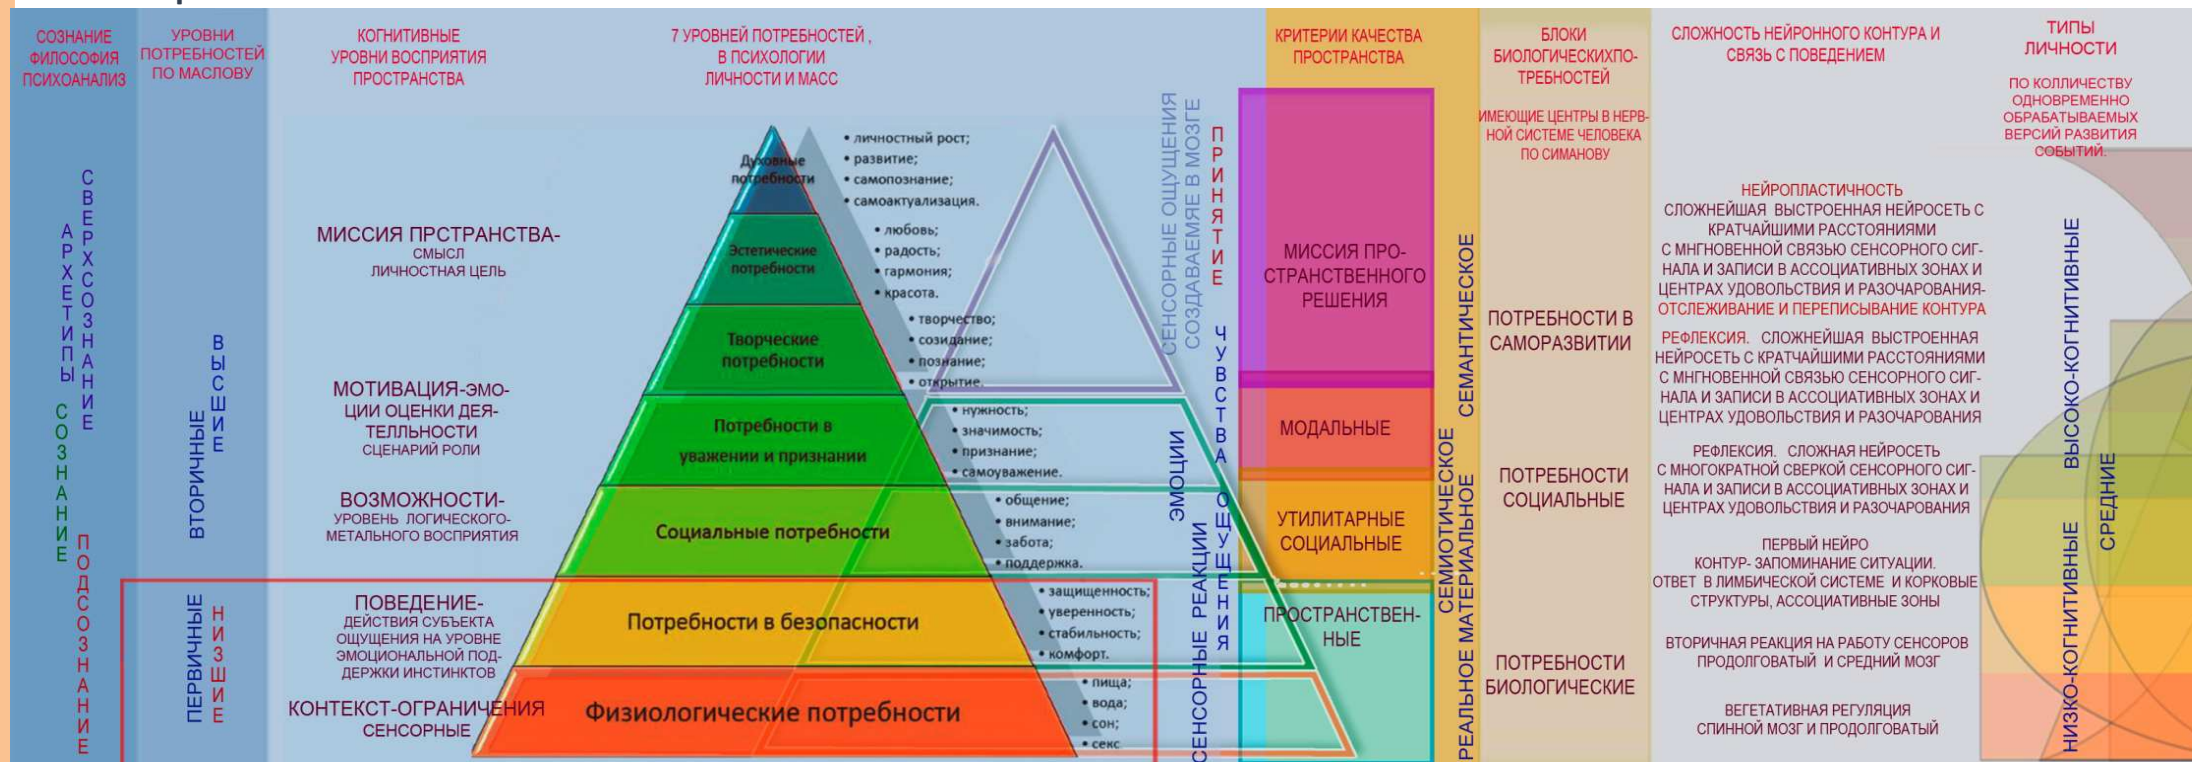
СОЗНАНИЕ ФИЛОСОФИЯ ПСИХОАНАЛИЗ

УРОВНИ ПОТРЕБНОСТЕЙ ПО МАСЛОВУ

КОГНИТИВНЫЕ УРОВНИ ВОСПРИЯТИЯ ПРОСТРАНСТВА

7 УРОВНЕЙ ПОТРЕБНОСТЕЙ , В ПСИХОЛОГИИ ЛИЧНОСТИ И МАСС

КРИТЕРИИ КАЧЕСТВА ПРОСТРАНСТВА

БЛОКИ БИОЛОГИЧЕСКИХПО-ТРЕБНОСТЕЙ

ИМЕЮЩИЕ ЦЕНТРЫ В НЕРВНОЙ СИСТЕМЕ ЧЕЛОВЕКА ПО СИМАНОВУ

СЛОЖНОСТЬ НЕЙРОННОГО КОНТУРА И СВЯЗЬ С ПОВЕДЕНИЕМ

ТИПЫ ЛИЧНОСТИ

ПО КОЛЛИЧЕСТВУ ОДНОВРЕМЕННО ОБРАБАТЫВАЕМЫХ ВЕРСИЙ РАЗВИТИЯ СОБЫТИЙ.

АРХЕТИПЫ

СВЕРХСОЗНАНИЕ

СОЗНАНИЕ

ПОДСОЗНАНИЕ

ВТОРИЧНЫЕ

ВЫСШИЕ

ПЕРВИЧНЫЕ

НИЗШИЕ

МИССИЯ ПРСТРАНСТВА-
СМЫСЛ
ЛИЧНОСТНАЯ ЦЕЛЬ

МОТИВАЦИЯ-ЭМОЦИИ ОЦЕНКИ ДЕЯТЕЛЬНОСТИ
СЦЕНАРИЙ РОЛИ

ВОЗМОЖНОСТИ-
УРОВЕНЬ ЛОГИЧЕСКОГО-МЕТАЛЬНОГО ВОСПРИЯТИЯ

ПОВЕДЕНИЕ-
ДЕЙСТВИЯ СУБЪЕКТА ОЩУЩЕНИЯ НА УРОВНЕ ЭМОЦИОНАЛЬНОЙ ПОДДЕРЖКИ ИНСТИНКТОВ

КОНТЕКСТ-ОГРАНИЧЕНИЯ
СЕНСОРНЫЕ

Духовные потребности

Эстетические потребности

Творческие потребности

Потребности в уважении и признании

Социальные потребности

Потребности в безопасности

Физиологические потребности

• личностный рост;
• развитие;
• самопознание;
• самоактуализация.

• любовь;
• радость;
• гармония;
• красота.

• творчество;
• созидание;
• познание;
• открытие.

• нужность;
• значимость;
• признание;
• самоуважение.

• общение;
• внимание;
• забота;
• поддержка.

• защищенность;
• уверенность;
• стабильность;
• комфорт.

• пища;
• вода;
• сон;
• секс

СЕНСОРНЫЕ ОЩУЩЕНИЯ СОЗДАВАЕМЫЕ В МОЗГЕ

ЭМОЦИИ

СЕНСОРНЫЕ РЕАКЦИИ

ПРИНЯТИЕ

ЧУВСТВА

ОЩУЩЕНИЯ

МИССИЯ ПРОСТРАНСТВЕННОГО РЕШЕНИЯ

МОДАЛЬНЫЕ

УТИЛИТАРНЫЕ СОЦИАЛЬНЫЕ

ПРОСТРАНСТВЕННЫЕ

СЕМАНТИЧЕСКОЕ

СЕМИОТИЧЕСКОЕ

РЕАЛЬНОЕ МАТЕРИАЛЬНОЕ

ПОТРЕБНОСТИ В САМОРАЗВИТИИ

ПОТРЕБНОСТИ СОЦИАЛЬНЫЕ

ПОТРЕБНОСТИ БИОЛОГИЧЕСКИЕ

НЕЙРОПЛАСТИЧНОСТЬ
СЛОЖНЕЙШАЯ ВЫСТРОЕННАЯ НЕЙРОСЕТЬ С КРАТЧАЙШИМИ РАССТОЯНИЯМИ С МГНОВЕННОЙ СВЯЗЬЮ СЕНСОРНОГО СИГНАЛА И ЗАПИСИ В АССОЦИАТИВНЫХ ЗОНАХ И ЦЕНТРАХ УДОВОЛЬСТВИЯ И РАЗОЧАРОВАНИЯ-ОТСЛЕЖИВАНИЕ И ПЕРЕПИСЫВАНИЕ КОНТУРА

РЕФЛЕКСИЯ. СЛОЖНЕЙШАЯ ВЫСТРОЕННАЯ НЕЙРОСЕТЬ С КРАТЧАЙШИМИ РАССТОЯНИЯМИ С МГНОВЕННОЙ СВЯЗЬЮ СЕНСОРНОГО СИГНАЛА И ЗАПИСИ В АССОЦИАТИВНЫХ ЗОНАХ И ЦЕНТРАХ УДОВОЛЬСТВИЯ И РАЗОЧАРОВАНИЯ

РЕФЛЕКСИЯ. СЛОЖНАЯ НЕЙРОСЕТЬ С МНОГОКРАТНОЙ СВЕРКОЙ СЕНСОРНОГО СИГНАЛА И ЗАПИСИ В АССОЦИАТИВНЫХ ЗОНАХ И ЦЕНТРАХ УДОВОЛЬСТВИЯ И РАЗОЧАРОВАНИЯ

ПЕРВЫЙ НЕЙРО КОНТУР- ЗАПОМИНАНИЕ СИТУАЦИИ. ОТВЕТ В ЛИМБИЧЕСКОЙ СИСТЕМЕ И КОРКОВЫЕ СТРУКТУРЫ, АССОЦИАТИВНЫЕ ЗОНЫ

ВТОРИЧНАЯ РЕАКЦИЯ НА РАБОТУ СЕНСОРОВ ПРОДОЛГОВАТЫЙ И СРЕДНИЙ МОЗГ

ВЕГЕТАТИВНАЯ РЕГУЛЯЦИЯ СПИННОЙ МОЗГ И ПРОДОЛГОВАТЫЙ

ВЫСОКО-КОГНИТИВНЫЕ

СРЕДНИЕ

НИЗКО-КОГНИТИВНЫЕ